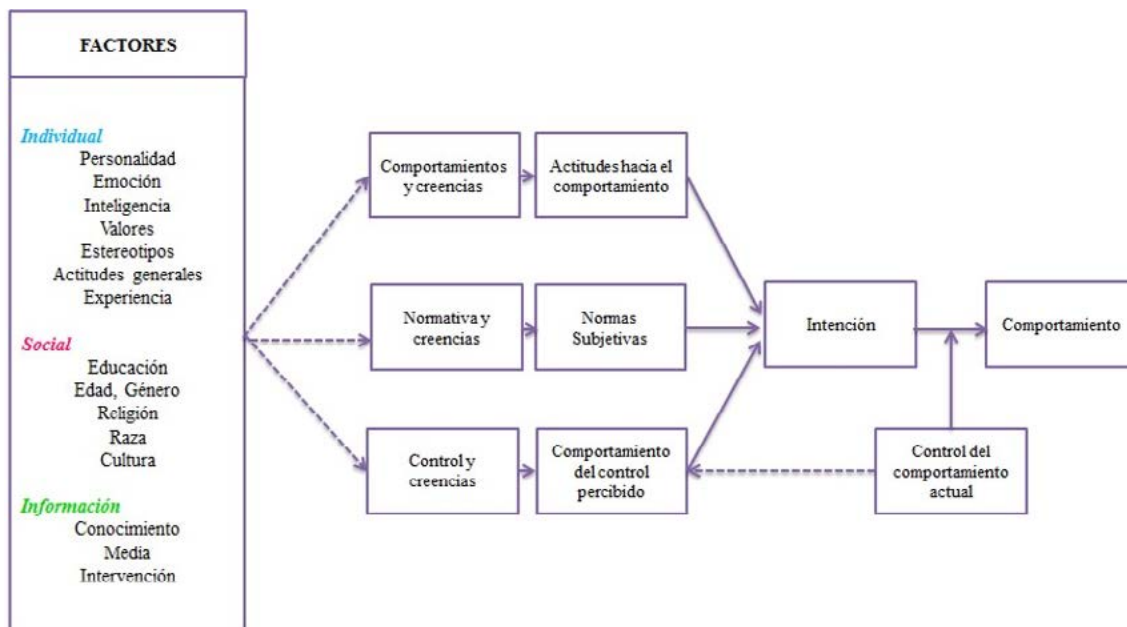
FACTORES

Individual
Personalidad
Emoción
Inteligencia
Valores
Estereotipos
Actitudes generales
Experiencia

Social
Educación
Edad, Género
Religión
Raza
Cultura

Información
Conocimiento
Media
Intervención

Comportamientos y creencias

Actitudes hacia el comportamiento

Normativa y creencias

Normas Subjetivas

Control y creencias

Comportamiento del control percibido

Intención

Comportamiento

Control del comportamiento actual